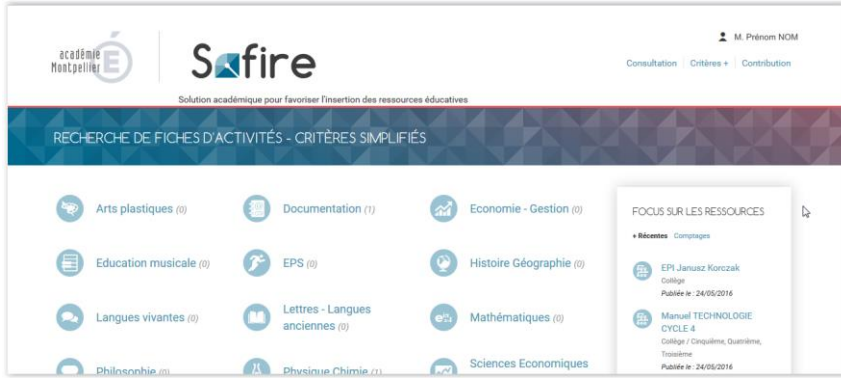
académie
Montpellier

Safire

Solution académique pour favoriser l'insertion des ressources éducatives

M. Prénom NOM

Consultation | Critères + | Contribution

RECHERCHE DE FICHES D'ACTIVITÉS - CRITÈRES SIMPLIFIÉS

Arts plastiques (0)
Documentation (1)
Economie - Gestion (0)
Education musicale (0)
EPS (0)
Histoire Géographie (0)
Langues vivantes (0)
Lettres - Langues anciennes (0)
Mathématiques (0)
Philosophie (0)
Physique Chimie (1)
Sciences Economiques

FOCUS SUR LES RESSOURCES

+ Récentes Comptages

EPI Janusz Korczak
Collège
Publiée le : 24/05/2016

Manuel TECHNOLOGIE CYCLE 4
Collège / Cinquième, Quatrième, Troisième
Publiée le : 24/05/2016